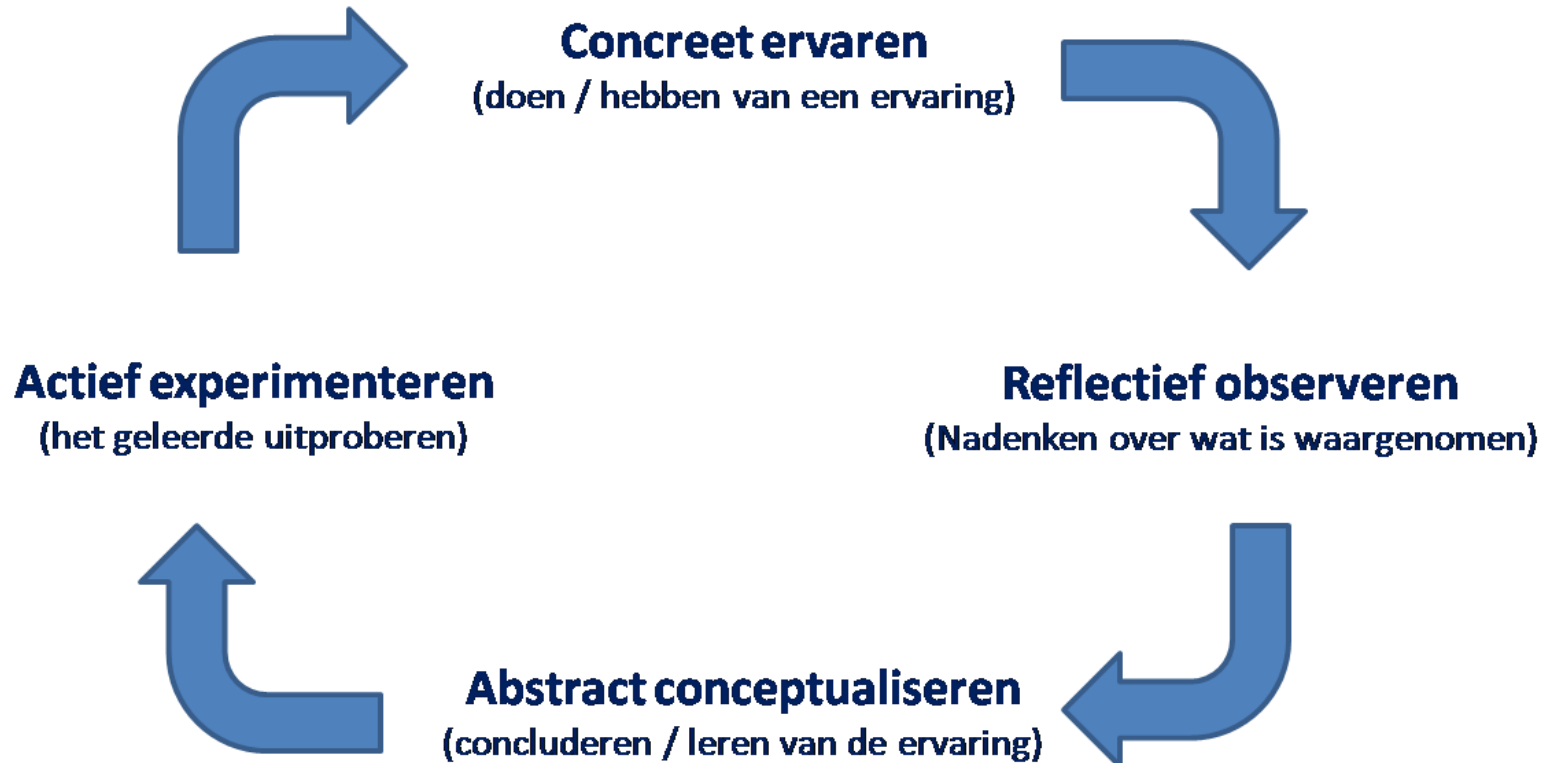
Concreet ervaren
(doen / hebben van een ervaring)

Reflectief observeren
(Nadenken over wat is waargenomen)

Abstract conceptualiseren
(concluderen / leren van de ervaring)

Actief experimenteren
(het geleerde uitproberen)